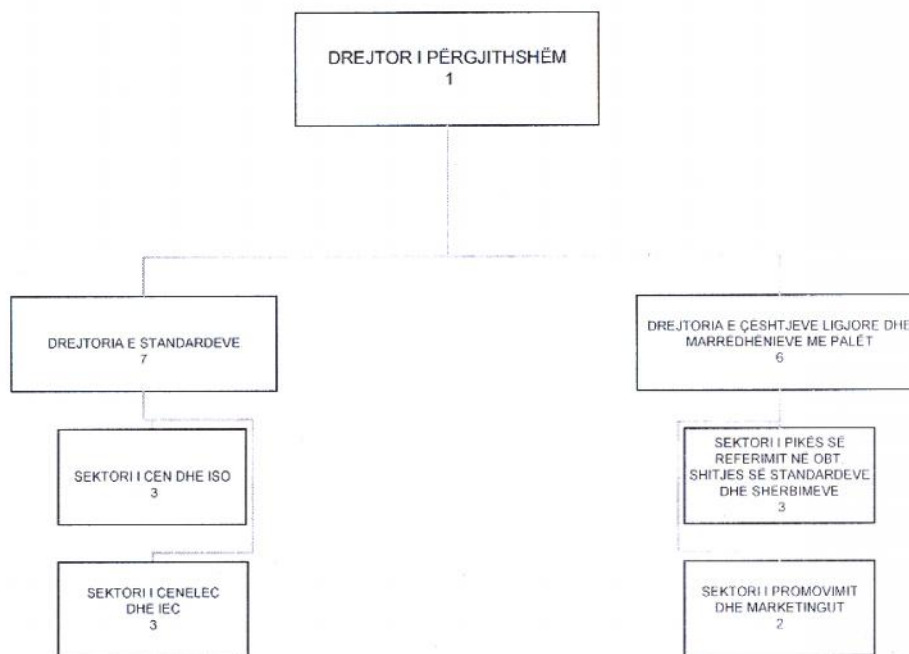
DREJTOR I PËRGJITHSHËM
1

DREJTORIA E STANDARDEVE
7

SEKTORI I CEN DHE ISO
3

SEKTORI I CENELEC DHE IEC
3

DREJTORIA E ÇESHTJEVE LIGJORE DHE MARREDHËNIEVE ME PALËT
6

SEKTORI I PIKËS SË REFERIMIT NË OBT SHITJES SË STANDARDEVE DHE SHËRBIMEVE
3

SEKTORI I PROMOVIMIT DHE MARKETINGUT
2